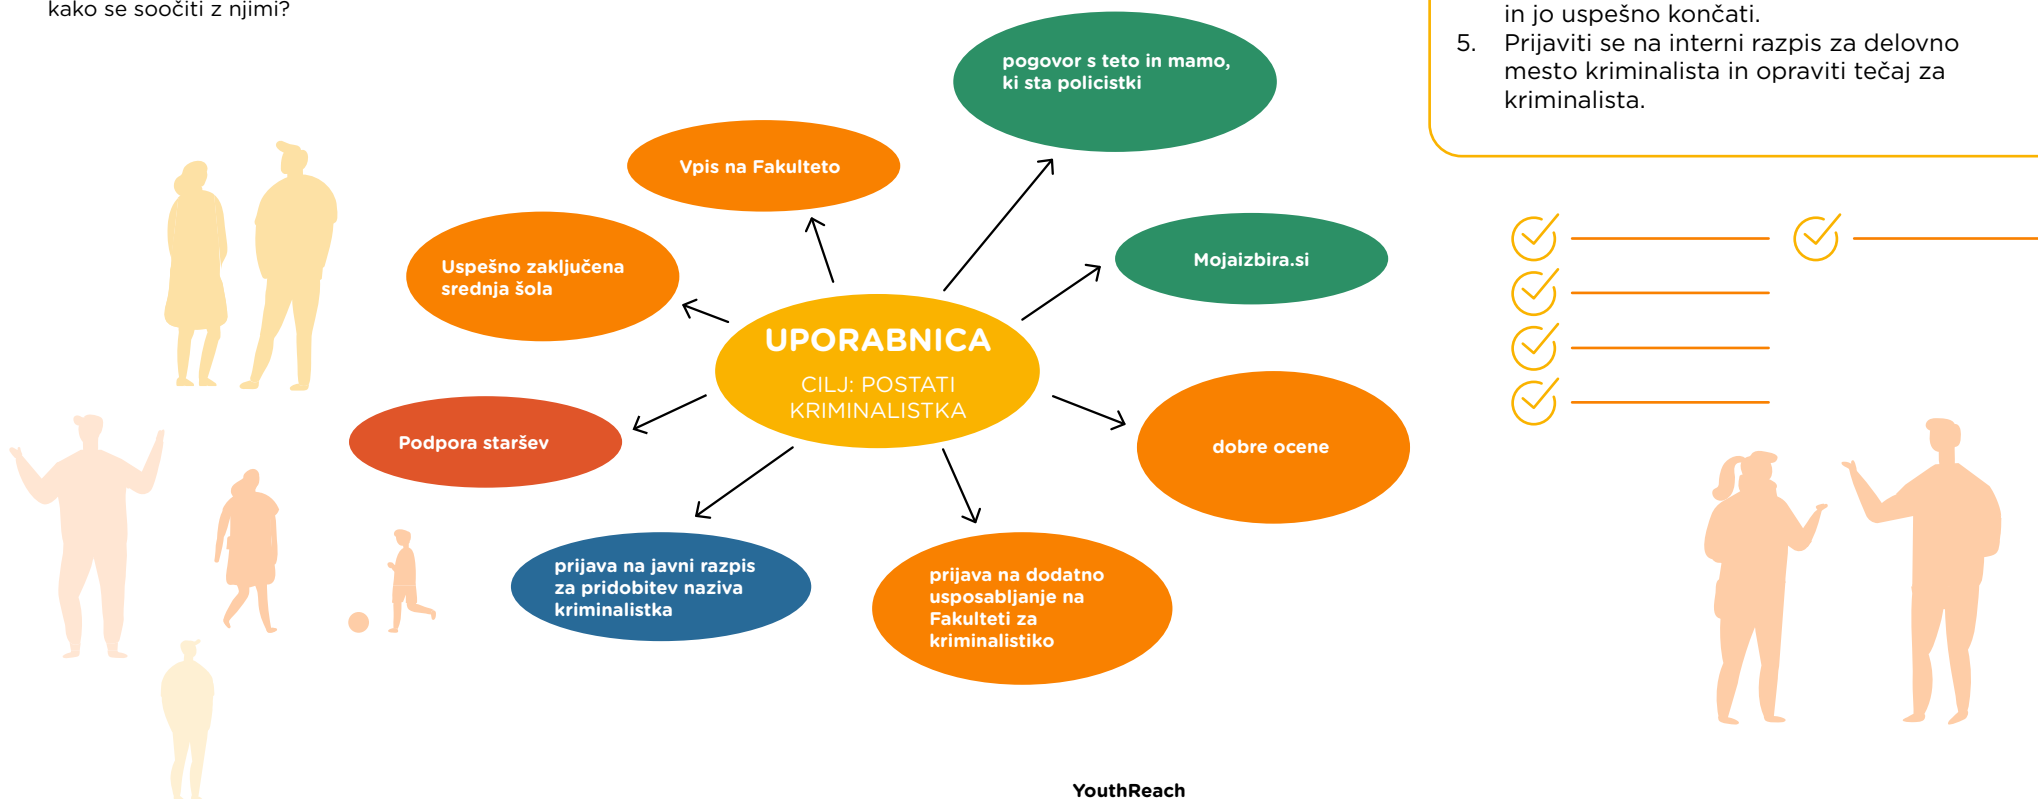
kako se soočiti z njimi?

in jo uspešno končati.

5. Prijaviti se na interni razpis za delovno mesto kriminalista in opraviti tečaj za kriminalista.

UPORABNICA

CILJ: POSTATI KRIMINALISTKA

pogovor s teto in mamo, ki sta policistki

Vpis na Fakulteto

Uspešno zaključena srednja šola

Mojaizbira.si

Podpora staršev

dobre ocene

prijava na javni razpis za pridobitev naziva kriminalistka

prijava na dodatno usposabljanje na Fakulteti za kriminalistiko

YouthReach